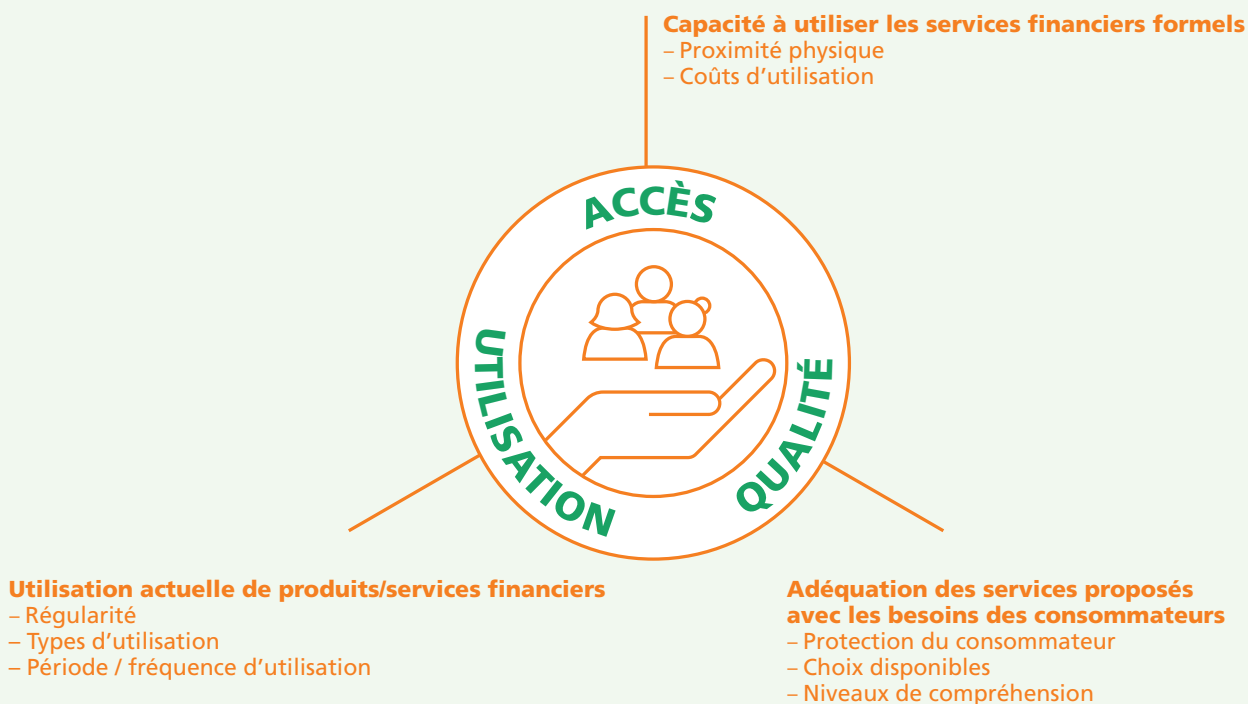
Capacité à utiliser les services financiers formels
– Proximité physique
– Coûts d'utilisation

ACCÈS

UTILISATION

QUALITÉ

Utilisation actuelle de produits/services financiers
– Régularité
– Types d'utilisation
– Période / fréquence d'utilisation

Adéquation des services proposés avec les besoins des consommateurs
– Protection du consommateur
– Choix disponibles
– Niveaux de compréhension